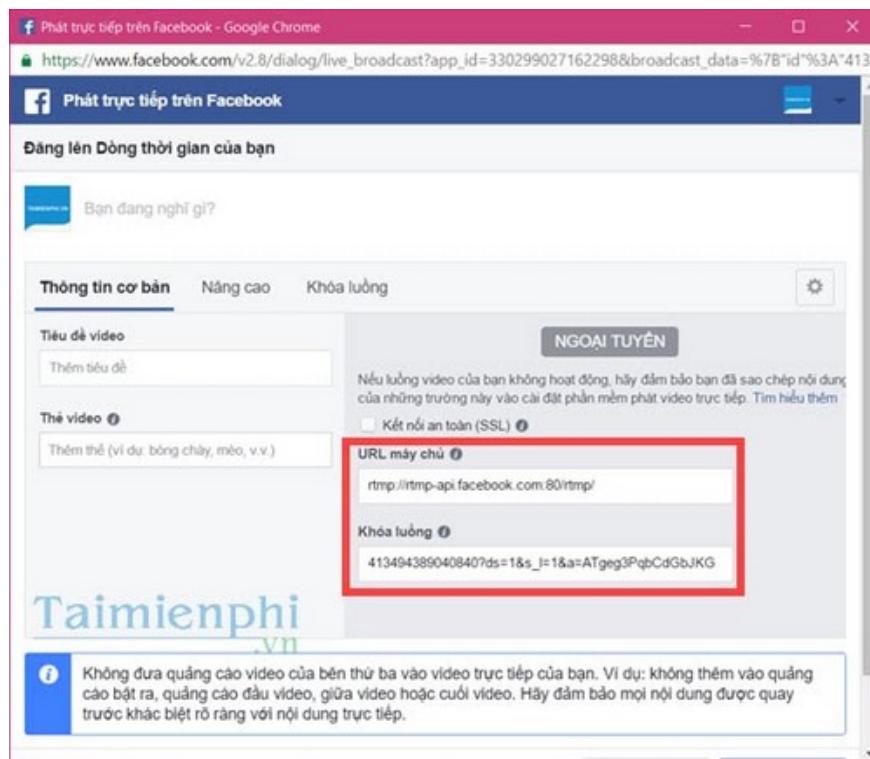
Phát trực tiếp trên Facebook - Google Chrome

https://www.facebook.com/v2.8/dialog/live_broadcast?app_id=330299027162298&broadcast_data=%7B"id"%3A"413

Phát trực tiếp trên Facebook

Đăng lên Dòng thời gian của bạn

Bạn đang nghĩ gì?

Thông tin cơ bản Nâng cao Khóa luồng

Tiêu đề video

Thêm tiêu đề

Thẻ video

Thêm thẻ (ví dụ: bóng chày, mèo, v.v.)

NGOẠI TUYẾN

Nếu luồng video của bạn không hoạt động, hãy đảm bảo bạn đã sao chép nội dung của những trường này vào cài đặt phần mềm phát video trực tiếp. Tìm hiểu thêm

Kết nối an toàn (SSL)

URL máy chủ

rtmp://rtmp-api.facebook.com:80/rtmp/

Khóa luồng

413494389040840?ds=1&s_l=1&a=ATgeg3PqbCdGbJKG

Taimienphi .vn

Không đưa quảng cáo video của bên thứ ba vào video trực tiếp của bạn. Ví dụ: không thêm vào quảng cáo bật ra, quảng cáo đầu video, giữa video hoặc cuối video. Hãy đảm bảo mọi nội dung được quay trước khác biệt rõ ràng với nội dung trực tiếp.